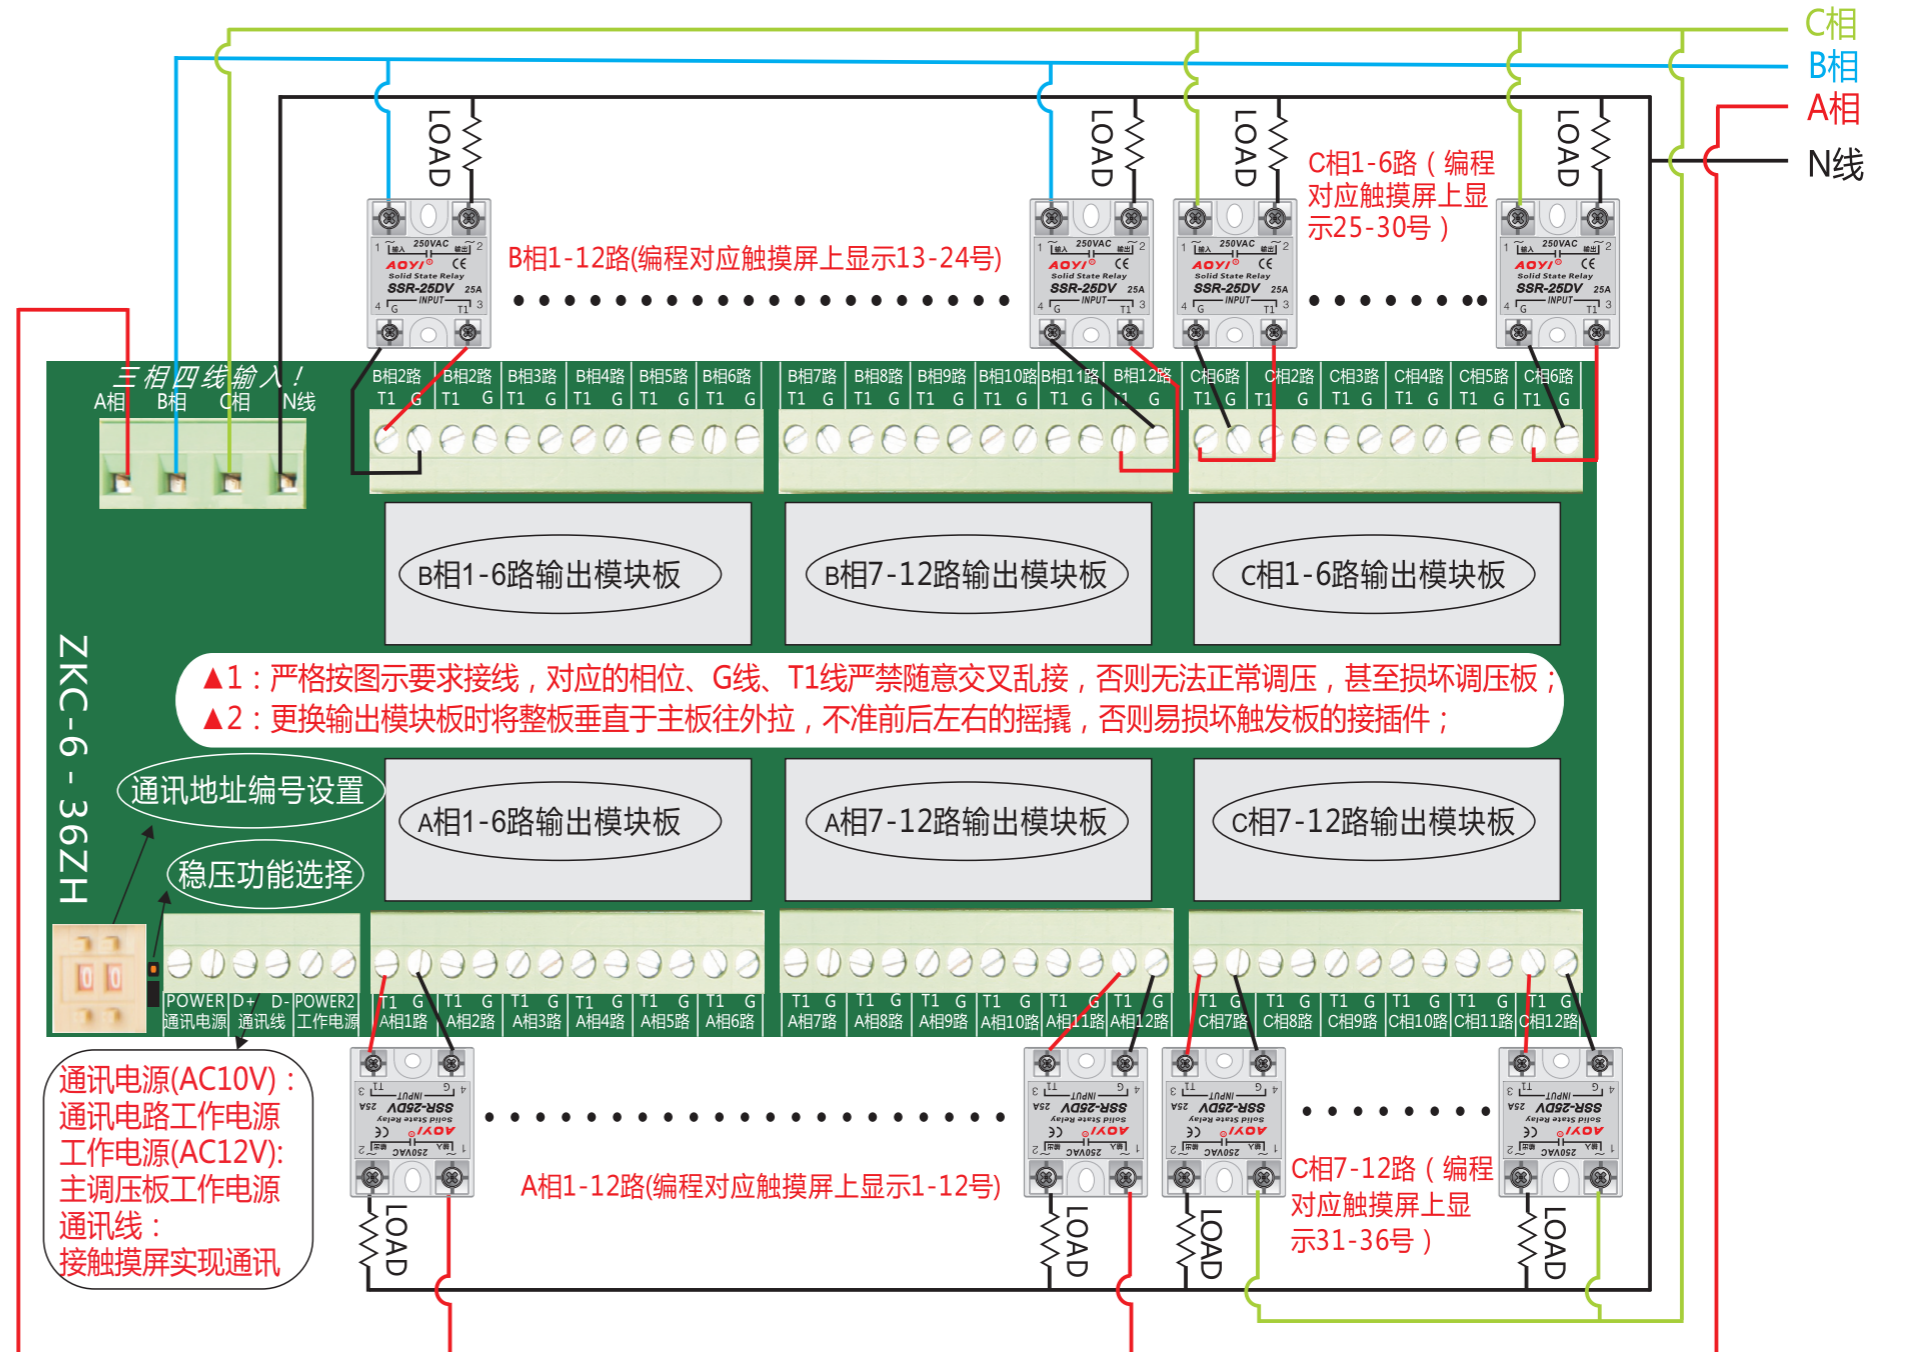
C相
B相
A相
N线

LOAD
LOAD
LOAD
LOAD

B相1-12路(编程对应触摸屏上显示13-24号)

C相1-6路（编程对应触摸屏上显示25-30号）

250VAC
AOYI
Solid State Relay
SSR-25DV 25A
INPUT

三相四线输入！
A相 B相 C相 N线

B相2路 B相2路 B相3路 B相4路 B相5路 B相6路 B相7路 B相8路 B相9路 B相10路 B相11路 B相12路 C相6路 C相2路 C相3路 C相4路 C相5路 C相6路
T1 G T1 G T1 G T1 G T1 G T1 G T1 G T1 G T1 G T1 G T1 G T1 G T1 G T1 G T1 G T1 G T1 G T1 G

B相1-6路输出模块板
B相7-12路输出模块板
C相1-6路输出模块板

ZKC-6-36ZH

▲1：严格按图示要求接线，对应的相位、G线、T1线严禁随意交叉乱接，否则无法正常调压，甚至损坏调压板；
▲2：更换输出模块板时将整板垂直于主板往外拉，不准前后左右的摇摆，否则易损坏触发板的接插件；

通讯地址编号设置
稳压功能选择

A相1-6路输出模块板
A相7-12路输出模块板
C相7-12路输出模块板

POWER 通讯电源 D+ D- 通讯线 POWER2 工作电源
T1 G T1 G T1 G T1 G T1 G T1 G T1 G T1 G T1 G T1 G T1 G T1 G T1 G T1 G T1 G T1 G T1 G T1 G
A相1路 A相2路 A相3路 A相4路 A相5路 A相6路 A相7路 A相8路 A相9路 A相10路 A相11路 A相12路 C相7路 C相8路 C相9路 C相10路 C相11路 C相12路

通讯电源(AC10V)：
通讯电路工作电源
工作电源(AC12V):
主调压板工作电源
通讯线：
接触摸屏实现通讯

A相1-12路(编程对应触摸屏上显示1-12号)

C相7-12路（编程对应触摸屏上显示31-36号）

LOAD
LOAD
LOAD
LOAD